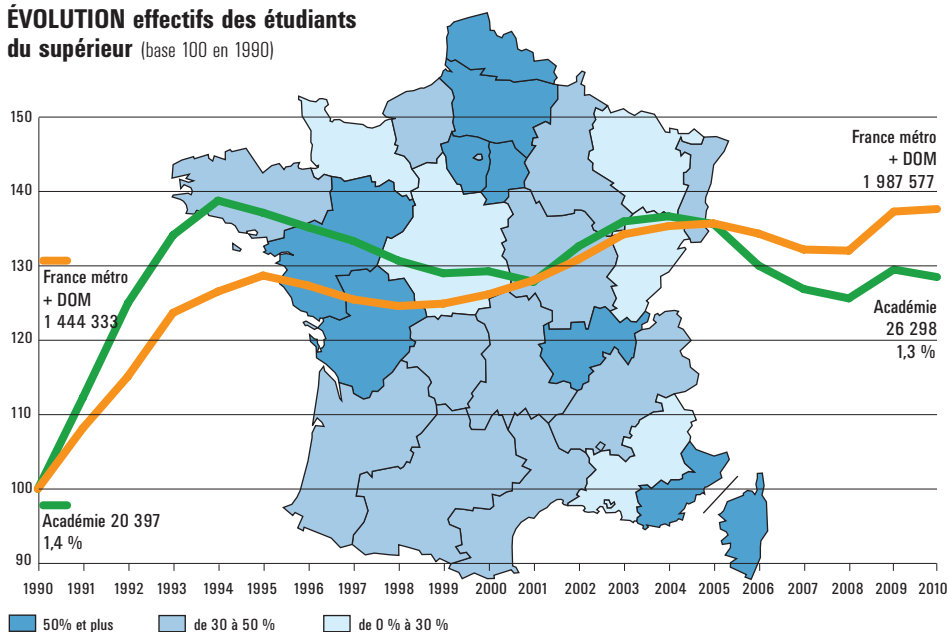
ÉVOLUTION effectifs des étudiants du supérieur (base 100 en 1990)

150
140
130
120
110
100
90

France métro + DOM 1 987 577

France métro + DOM 1 444 333

Académie 26 298 1,3 %

Académie 20 397 1,4 %

1990 1991 1992 1993 1994 1995 1996 1997 1998 1999 2000 2001 2002 2003 2004 2005 2006 2007 2008 2009 2010

50% et plus
de 30 à 50 %
de 0 % à 30 %